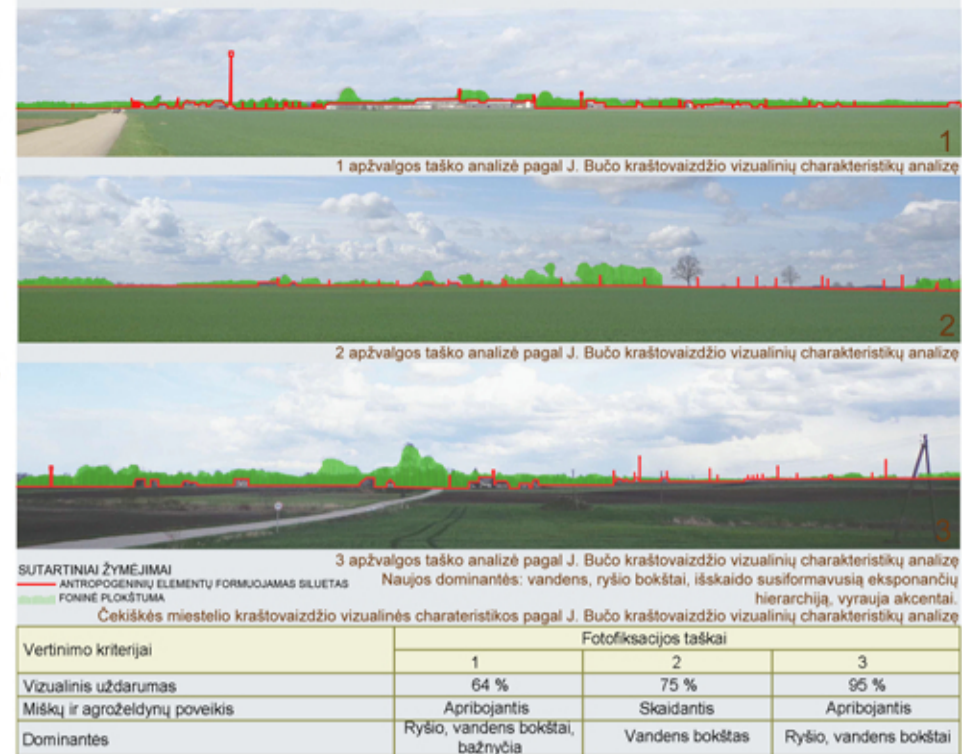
1

1 apžvalgos taško analizė pagal J. Bučo kraštovaizdžio vizualinių charakteristikų analizę

2

2 apžvalgos taško analizė pagal J. Bučo kraštovaizdžio vizualinių charakteristikų analizę

3

SUTARTINIAI ŽYMĖJIMAI
ANTROPOGENINIŲ ELEMENTŲ FORMUOJAMAS SILUETAS
FONINĖ PLOKŠTUMA

3 apžvalgos taško analizė pagal J. Bučo kraštovaizdžio vizualinių charakteristikų analizę
Naujos dominantės: vandens, ryšio bokštai, išskaido susiformavusią eksponančių hierarchiją, vyrauja akcentai.

Čekiškės miestelio kraštovaizdžio vizualinės charateristikos pagal J. Bučo kraštovaizdžio vizualinių charakteristikų analizę

| Vertinimo kriterijai | Fotofiksacijos taškai | | |
|---|---|---|---|
| | 1 | 2 | 3 |
| Vizualinis uždarumas | 64 % | 75 % | 95 % |
| Miškų ir agroželdynų poveikis | Apribojantis | Skaidantis | Apribojantis |
| Dominantės | Ryšio, vandens bokštai, bažnyčia | Vandens bokštas | Ryšio, vandens bokštai |